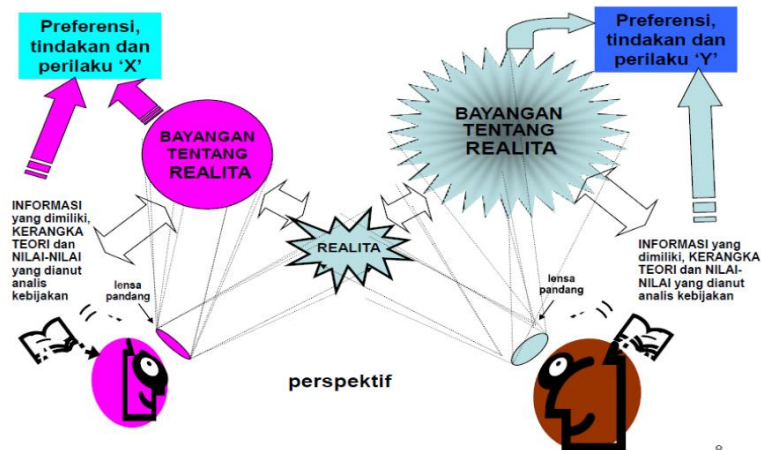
Preferensi, tindakan dan perilaku 'X'

BAYANGAN TENTANG REALITA

INFORMASI yang dimiliki, KERANGKA TEORI dan NILAI-NILAI yang dianut analis kebijakan

lensa pandang

REALITA

BAYANGAN TENTANG REALITA

Preferensi, tindakan dan perilaku 'Y'

INFORMASI yang dimiliki, KERANGKA TEORI dan NILAI-NILAI yang dianut analis kebijakan

lensa pandang

perspektif

8